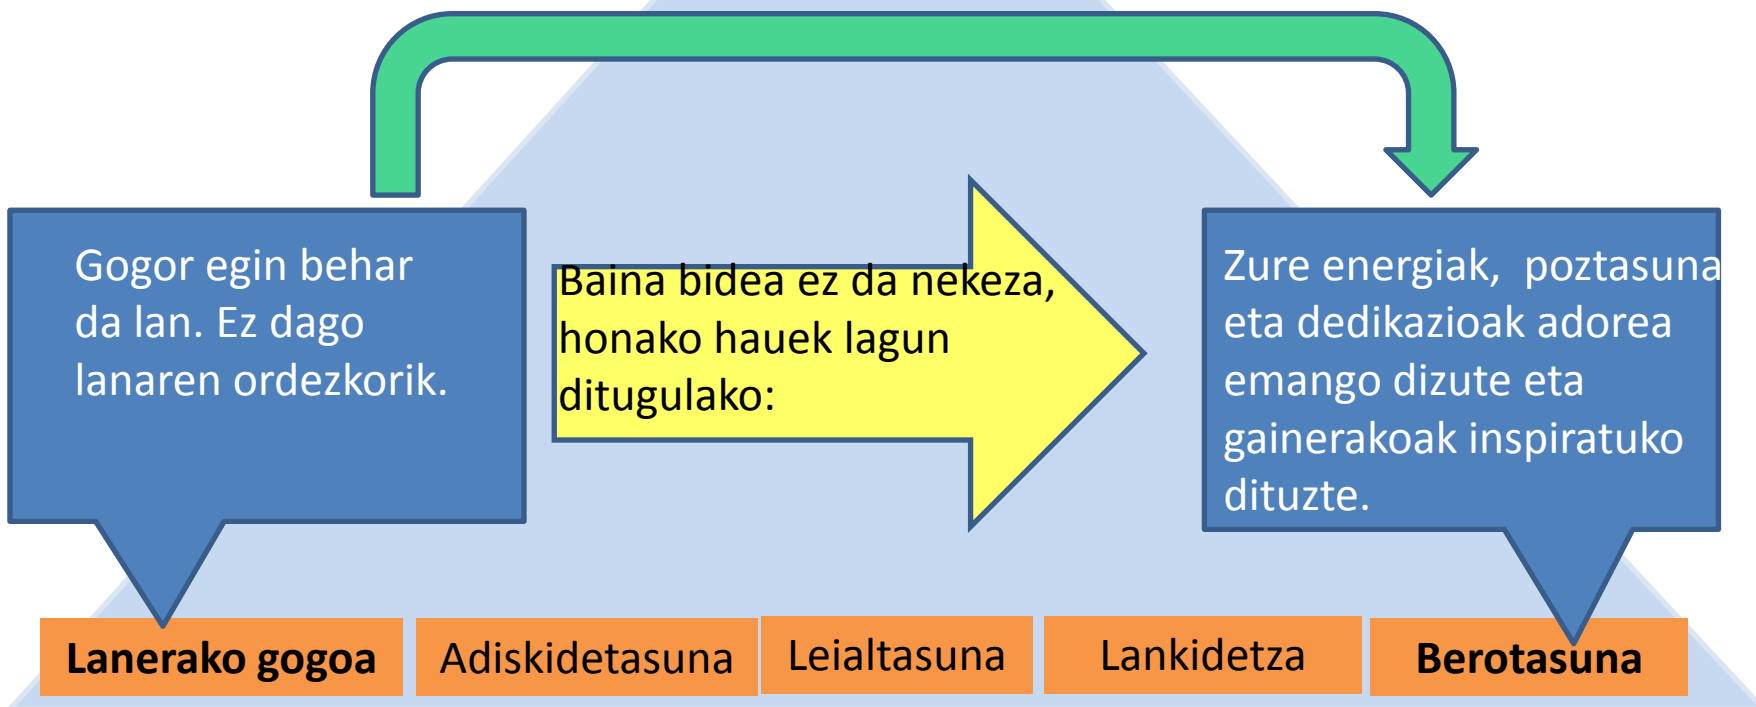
Gogor egin behar da lan. Ez dago lanaren ordezkorik.

Baina bidea ez da nekeza, honako hauek lagun ditugulako:

Zure energiak, poztasuna eta dedikazioak adorea emango dizute eta gainerakoak inspiratuko dituzte.

Lanerako gogoa

Adiskidetasuna

Leialtasuna

Lankidetza

Berotasuna